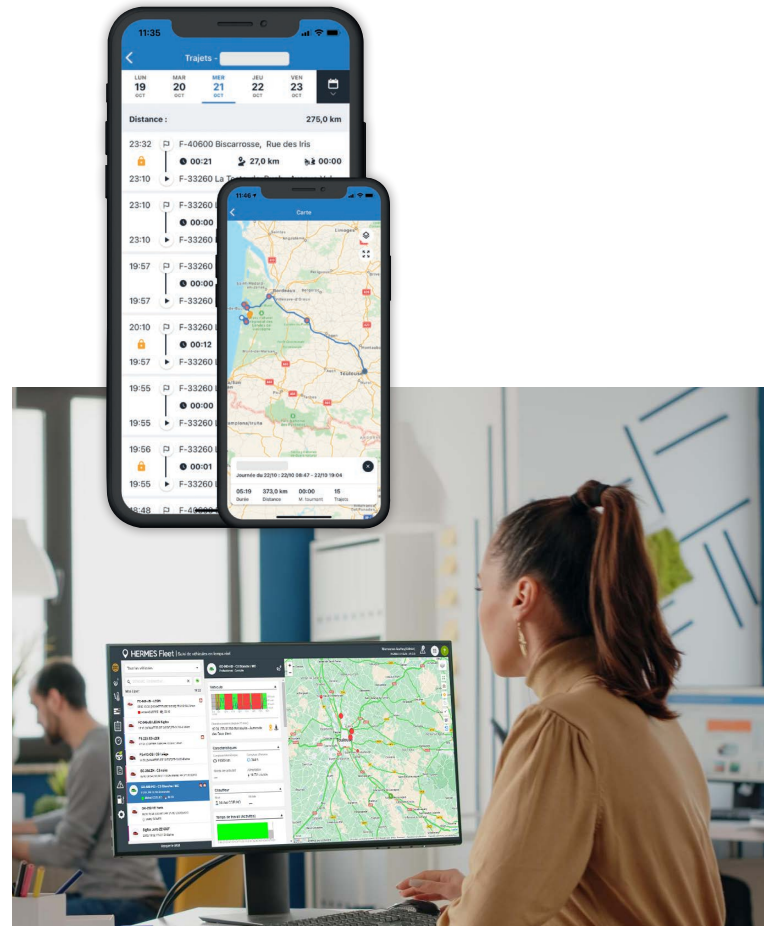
11:35

Trajets -

LUN 19 OCT
MAR 20 OCT
MER 21 OCT
JEU 22 OCT
VEN 23 OCT

Distance : 275,0 km

23:32 F-40600 Biscarrosse, Rue des Iris
00:21 27,0 km 00:00
23:10 F-33260 La Teste-de-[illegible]

23:10 F-33260 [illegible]
00:00
23:10 F-33260 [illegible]

19:57 F-33260 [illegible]
00:00
19:57 F-33260 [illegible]

20:10 F-33260 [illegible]
00:12
19:57 F-33260 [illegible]

19:55 F-33260 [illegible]
00:00
19:55 F-33260 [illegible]

19:56 F-33260 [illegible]
00:01
19:55 F-33260 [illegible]

18:48 F-40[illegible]

11:46

Carte

Journée du 22/10 : 22/10 06:47 - 22/10 19:04

05:19 Durée
373,0 km Distance
00:00 M. tournant
15 Trajets

HERMES Fleet | Suivi de véhicules en temps réel

Toutes véhicules
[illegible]